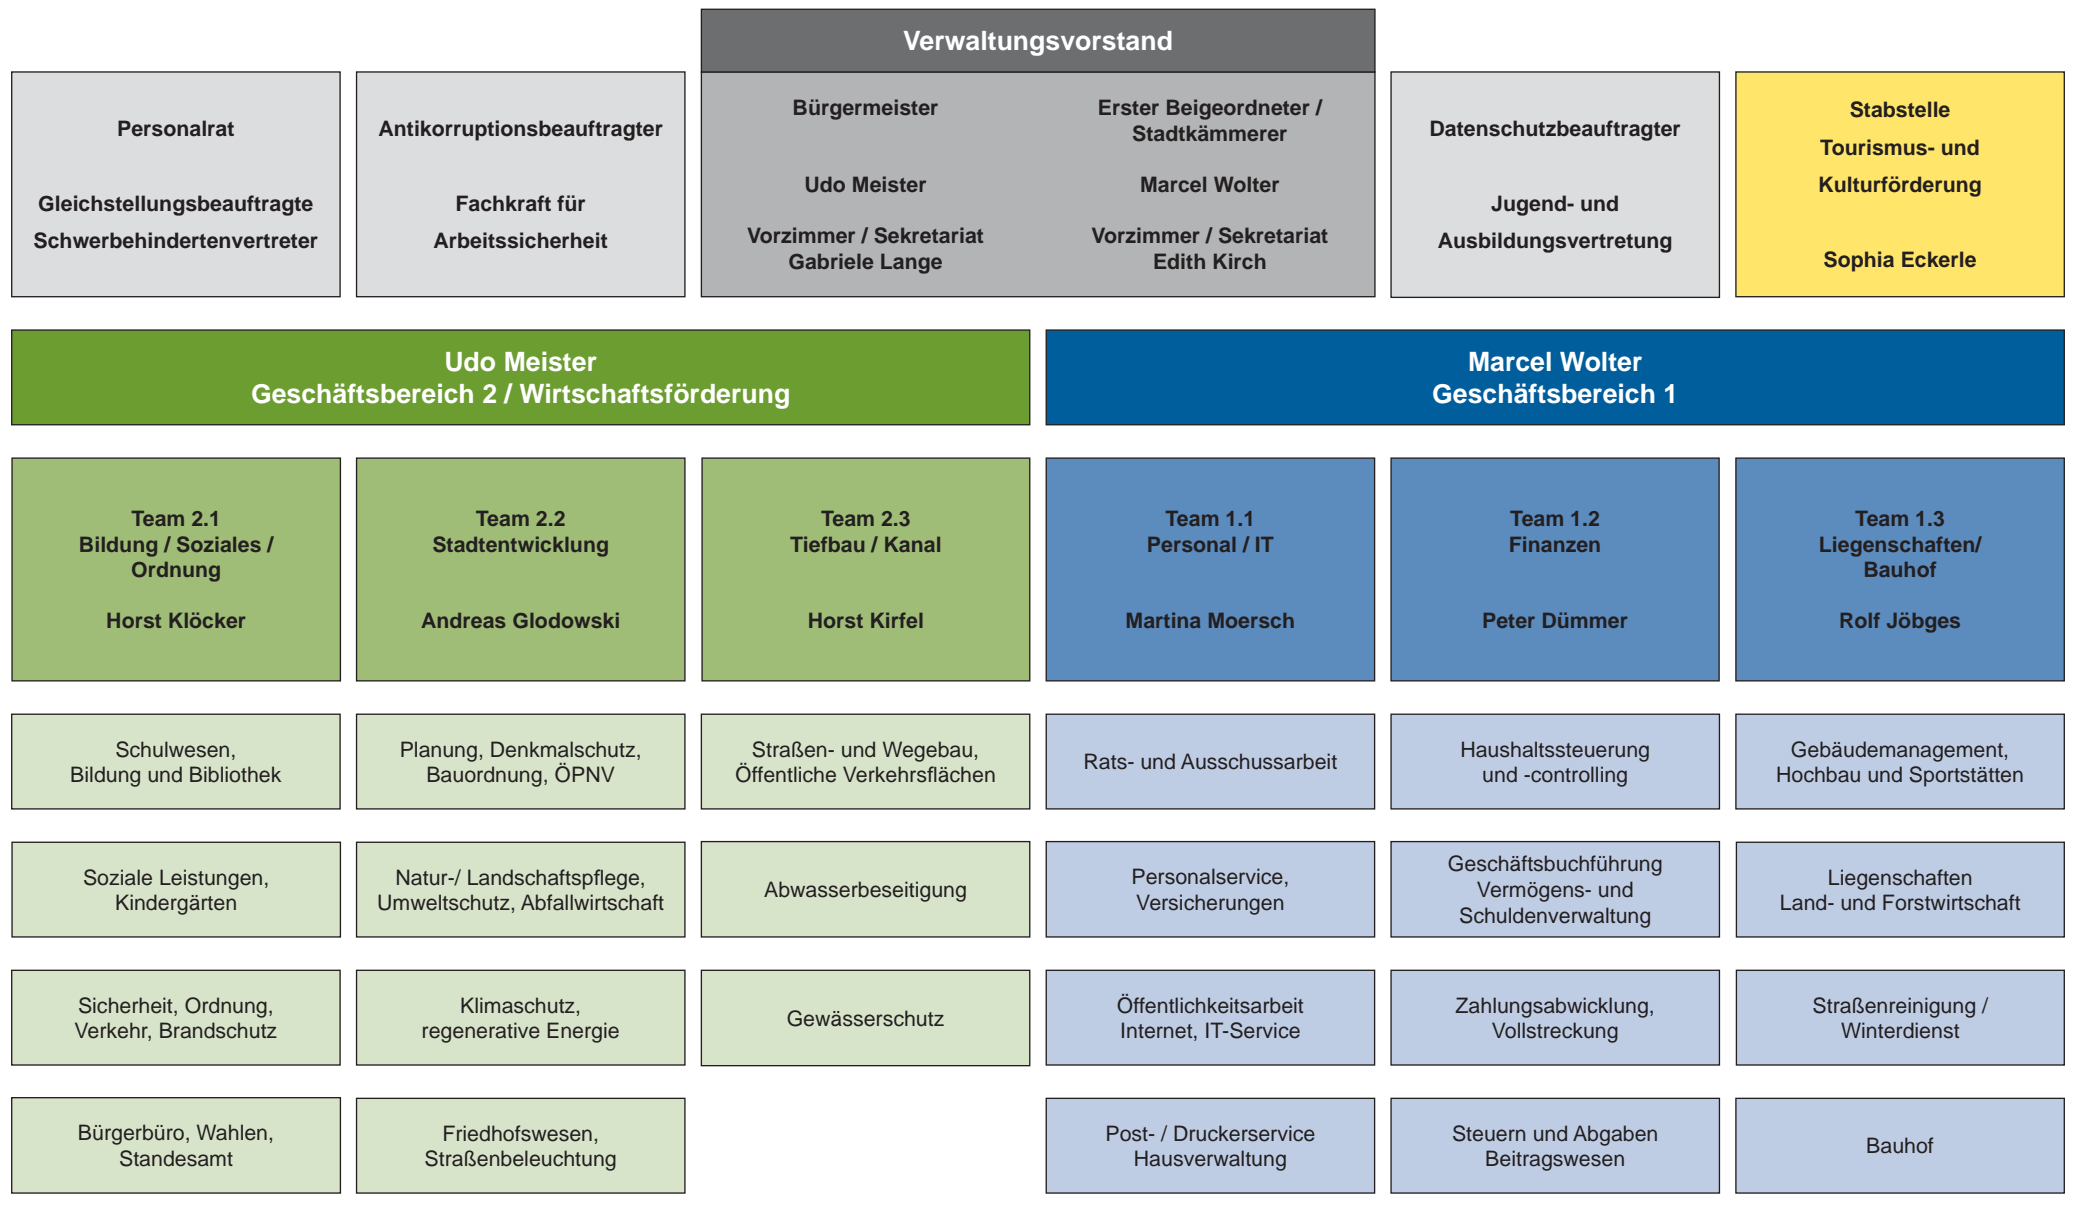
Personalrat

Gleichstellungsbeauftragte
Schwerbehindertenvertreter

Antikorruptionsbeauftragter

Fachkraft für
Arbeitssicherheit

Verwaltungsvorstand

Bürgermeister

Udo Meister

Vorzimmer / Sekretariat
Gabriele Lange

Erster Beigeordneter / Stadtkämmerer

Marcel Wolter

Vorzimmer / Sekretariat
Edith Kirch

Datenschutzbeauftragter

Jugend- und
Ausbildungsvertretung

Stabstelle
Tourismus- und
Kulturförderung

Sophia Eckerle

Udo Meister
Geschäftsbereich 2 / Wirtschaftsförderung

Marcel Wolter
Geschäftsbereich 1

Team 2.1
Bildung / Soziales / Ordnung

Horst Klöcker

Team 2.2
Stadtentwicklung

Andreas Glodowski

Team 2.3
Tiefbau / Kanal

Horst Kirfel

Team 1.1
Personal / IT

Martina Moersch

Team 1.2
Finanzen

Peter Dümmer

Team 1.3
Liegenschaften/ Bauhof

Rolf Jöbges

Schulwesen, Bildung und Bibliothek

Planung, Denkmalschutz, Bauordnung, ÖPNV

Straßen- und Wegebau, Öffentliche Verkehrsflächen

Rats- und Ausschussarbeit

Haushaltssteuerung und -controlling

Gebäudemanagement, Hochbau und Sportstätten

Soziale Leistungen, Kindergärten

Natur-/ Landschaftspflege, Umweltschutz, Abfallwirtschaft

Abwasserbeseitigung

Personalservice, Versicherungen

Geschäftsbuchführung Vermögens- und Schuldenverwaltung

Liegenschaften Land- und Forstwirtschaft

Sicherheit, Ordnung, Verkehr, Brandschutz

Klimaschutz, regenerative Energie

Gewässerschutz

Öffentlichkeitsarbeit Internet, IT-Service

Zahlungsabwicklung, Vollstreckung

Straßenreinigung / Winterdienst

Bürgerbüro, Wahlen, Standesamt

Friedhofswesen, Straßenbeleuchtung

Post- / Druckerservice Hausverwaltung

Steuern und Abgaben Beitragswesen

Bauhof